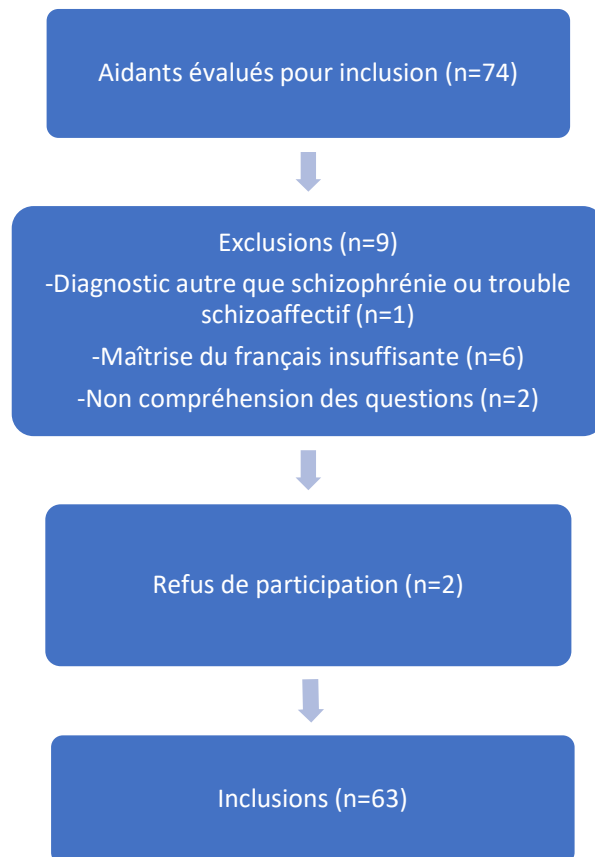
Aidants évalués pour inclusion (n=74)

Exclusions (n=9)
-Diagnostic autre que schizophrénie ou trouble schizoaffectif (n=1)
-Maîtrise du français insuffisante (n=6)
-Non compréhension des questions (n=2)

Refus de participation (n=2)

Inclusions (n=63)